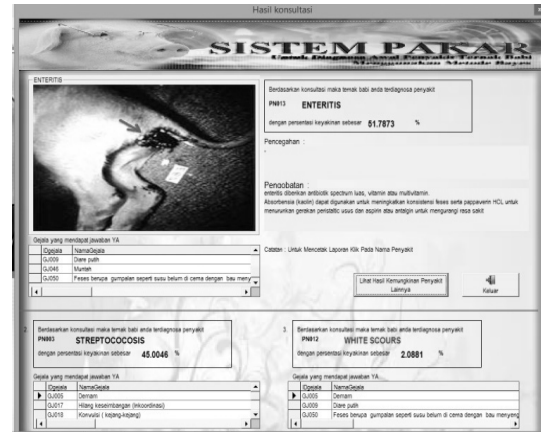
Hasil konsultasi

SISTEM PAKAR

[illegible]

ENTERITIS

Berdasarkan konsultasi maka ternak babi anda terdiagnosa penyakit

PN013 ENTERITIS

dengan persentasi keyakinan sebesar 51.7873 %

Pencegahan :

Pengobatan :
enteritis diberikan antibiotik spectrum luas, vitamin atau multivitamin.
Absorbensia (kaolin) dapat digunakan untuk meningkatkan konsistensi feses serta pappaverin HCL untuk menurunkan gerakan peristaltic usus dan aspirin atau antalgin untuk mengurangi rasa sakit

Gejala yang mendapat jawaban YA

| Gejala | NamaGejala |
|---|---|
| GJ009 | Diare putih |
| GJ046 | Muntah |
| GJ050 | Feses berupa gumpalan seperti susu belum di cerna dengan bau meny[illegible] |

Catatan : Untuk Mencetak Laporan Klik Pada Nama Penyakit

Lihat Hasil Kemungkinan Penyakit Lainnya

Keluar

2. Berdasarkan konsultasi maka ternak babi anda terdiagnosa penyakit
PN003 STREPTOCOCOSIS
dengan persentasi keyakinan sebesar 45.0046 %

Gejala yang mendapat jawaban YA

| Gejala | NamaGejala |
|---|---|
| GJ005 | Demam |
| GJ017 | Hilang keseimbangan (inkoordinasi) |
| GJ018 | Konvulsi ( kejang-kejang) |

3. Berdasarkan konsultasi maka ternak babi anda terdiagnosa penyakit
PN012 WHITE SCOURS
dengan persentasi keyakinan sebesar 2.0881 %

Gejala yang mendapat jawaban YA

| Gejala | NamaGejala |
|---|---|
| GJ005 | Demam |
| GJ009 | Diare putih |
| GJ050 | Feses berupa gumpalan seperti susu belum di cerna dengan bau menyeng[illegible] |